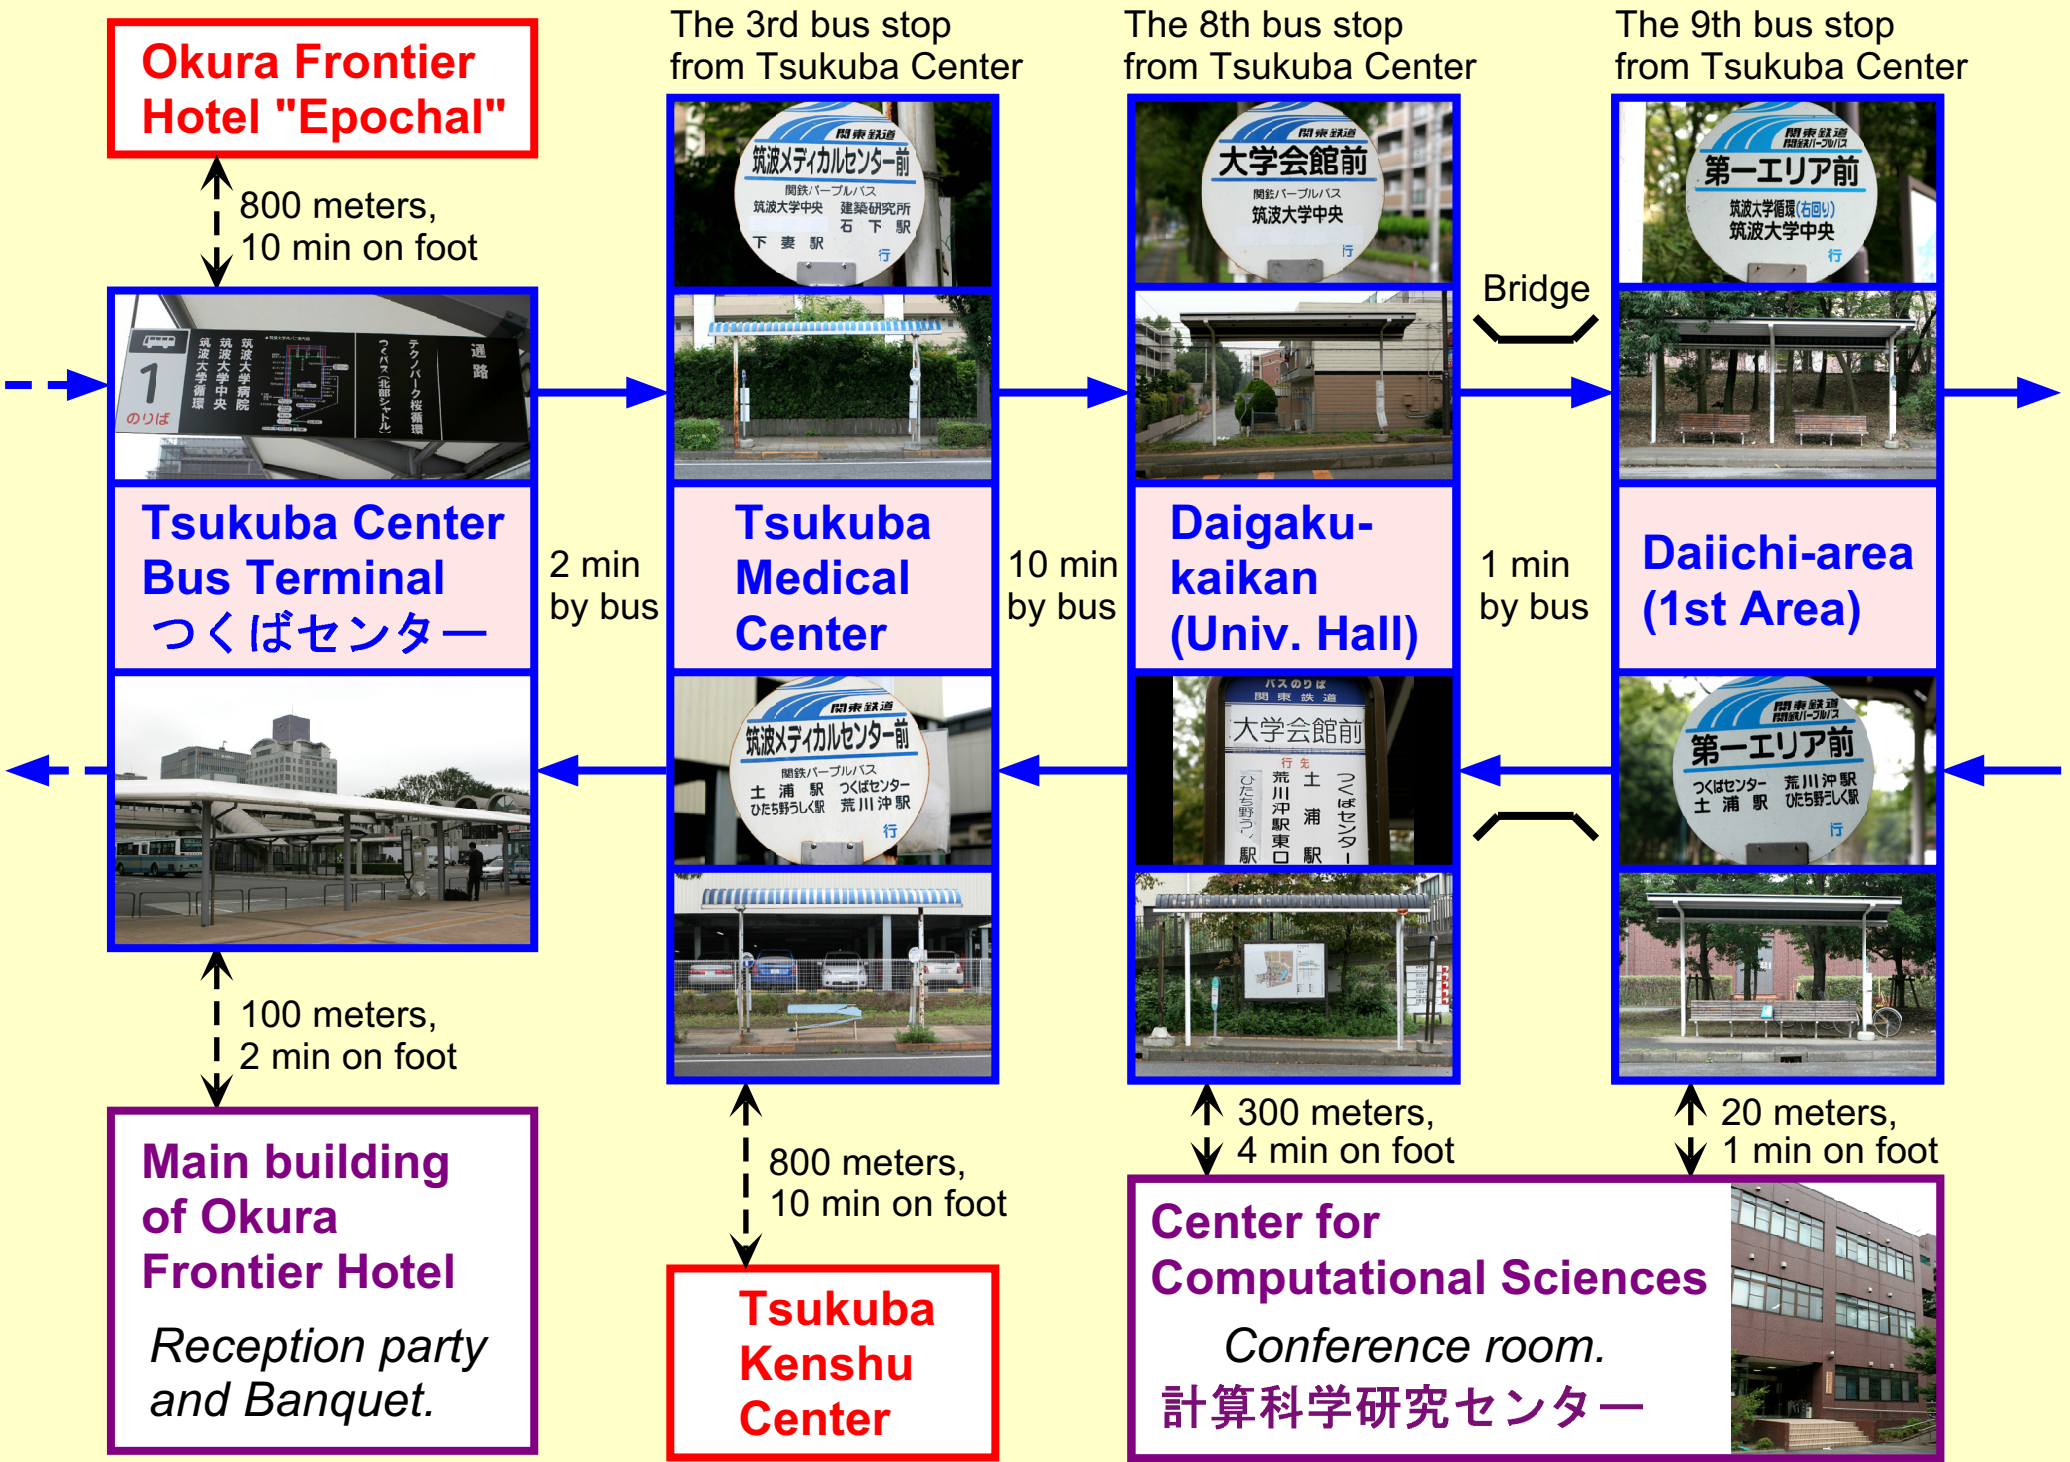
Okura Frontier Hotel "Epochal"

800 meters, 10 min on foot

The 3rd bus stop from Tsukuba Center

The 8th bus stop from Tsukuba Center

The 9th bus stop from Tsukuba Center

関東鉄道
筑波メディカルセンター前
関鉄パープルバス
筑波大学中央 建築研究所
石 下 駅
下 妻 駅
行

関東鉄道
大学会館前
関鉄パープルバス
筑波大学中央
行

関東鉄道
関鉄パープルバス
第一エリア前
筑波大学循環(右回り)
筑波大学中央
行

Bridge

1
のりば
筑波大学病院
筑波大学中央
筑波大学循環
つくバス(北部シャトル)
テクノパーク桜循環
進路

Tsukuba Center Bus Terminal
つくばセンター

2 min by bus

Tsukuba Medical Center

10 min by bus

Daigaku-kaikan (Univ. Hall)

1 min by bus

Daiichi-area (1st Area)

関東鉄道
筑波メディカルセンター前
関鉄パープルバス
土 浦 駅 つくばセンター
ひたち野うしく駅 荒 川 沖 駅
行

バスのりば
関 東 鉄 道
大学会館前
行 先
つくばセンター
土 浦 駅
荒川沖駅東口
ひたち野うしく駅

関東鉄道
関鉄パープルバス
第一エリア前
つくばセンター 荒川沖駅
土 浦 駅 ひたち野うしく駅
行

100 meters, 2 min on foot

800 meters, 10 min on foot

300 meters, 4 min on foot

20 meters, 1 min on foot

Main building of Okura Frontier Hotel

Reception party and Banquet.

Tsukuba Kenshu Center

Center for Computational Sciences

Conference room.

計算科学研究センター